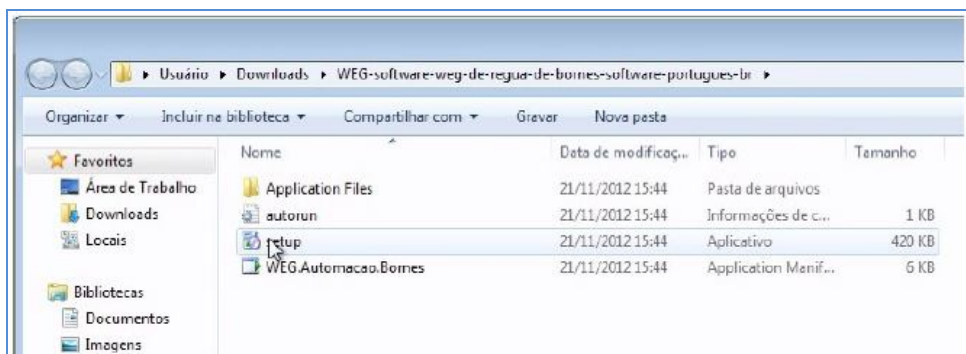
▸ Usuário ▸ Downloads ▸ WEG-software-weg-de-regua-de-bornes-software-portugues-br ▸

Organizar ▾ Incluir na biblioteca ▾ Compartilhar com ▾ Gravar Nova pasta

Favoritos
Área de Trabalho
Downloads
Locais

Bibliotecas
Documentos
Imagens

| Nome | Data de modificaç... | Tipo | Tamanho |
|---|---|---|---|
| Application Files | 21/11/2012 15:44 | Pasta de arquivos | |
| autorun | 21/11/2012 15:44 | Informações de c... | 1 KB |
| setup | 21/11/2012 15:44 | Aplicativo | 420 KB |
| WEG.Automacao.Bornes | 21/11/2012 15:44 | Application Manif... | 6 KB |